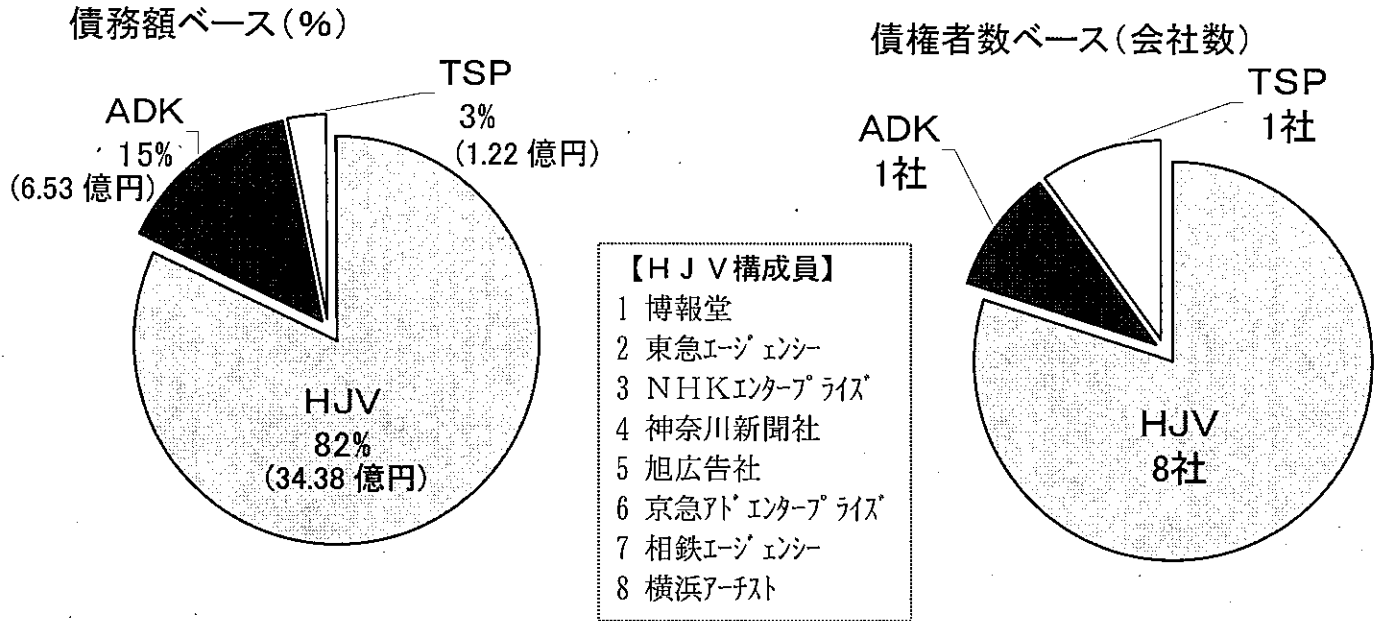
債務額ベース（%）

TSP
3%
(1.22 億円)

ADK
15%
(6.53 億円)

HJV
82%
(34.38 億円)

【ＨＪＶ構成員】
1 博報堂
2 東急ｴｰｼﾞｪﾝｼｰ
3 ＮＨＫｴﾝﾀｰﾌﾟﾗｲｽﾞ
4 神奈川新聞社
5 旭広告社
6 京急ｱﾄﾞｴﾝﾀｰﾌﾟﾗｲｽﾞ
7 相鉄ｴｰｼﾞｪﾝｼｰ
8 横浜ｱｰﾁｽﾄ

債権者数ベース（会社数）

TSP
1社

ADK
1社

HJV
8社